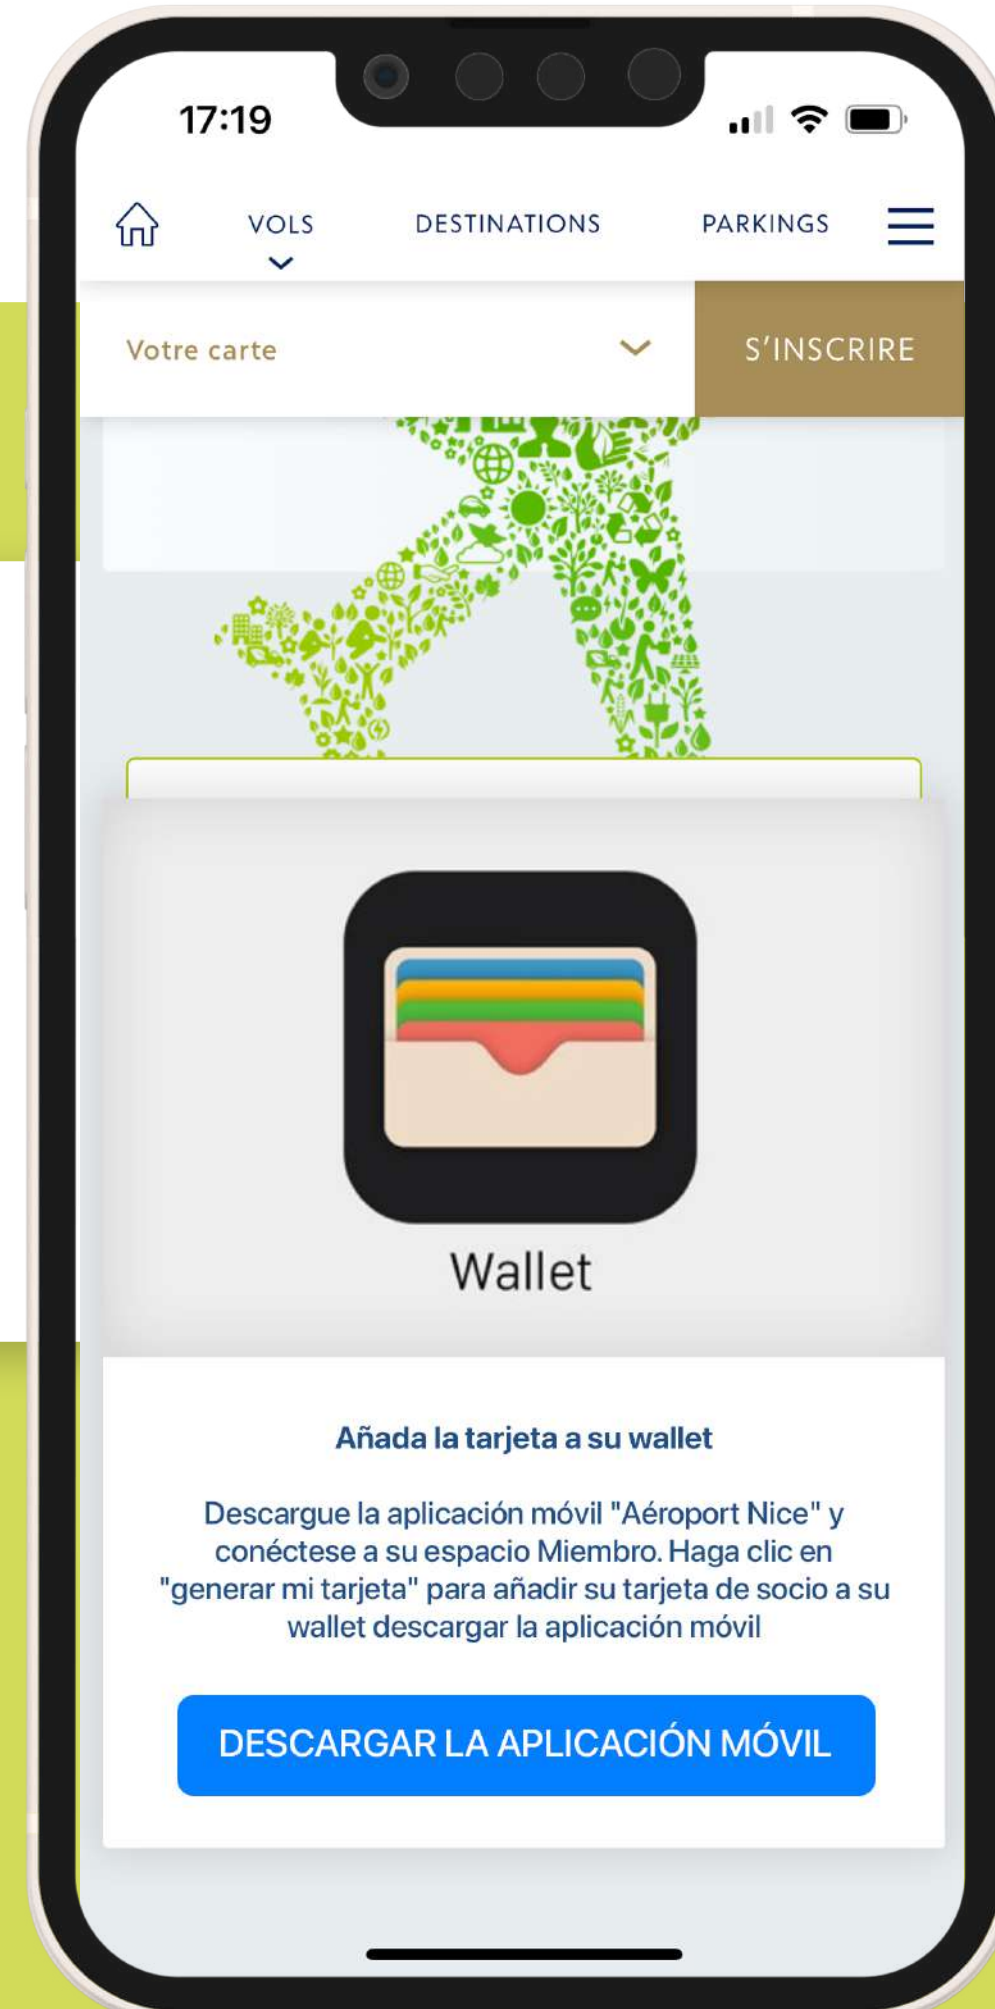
17:19

VOLS

DESTINATIONS

PARKINGS

Votre carte

S'INSCRIRE

Wallet

Añada la tarjeta a su wallet

Descargue la aplicación móvil "Aéroport Nice" y conéctese a su espacio Miembro. Haga clic en "generar mi tarjeta" para añadir su tarjeta de socio a su wallet descargar la aplicación móvil

DESCARGAR LA APLICACIÓN MÓVIL